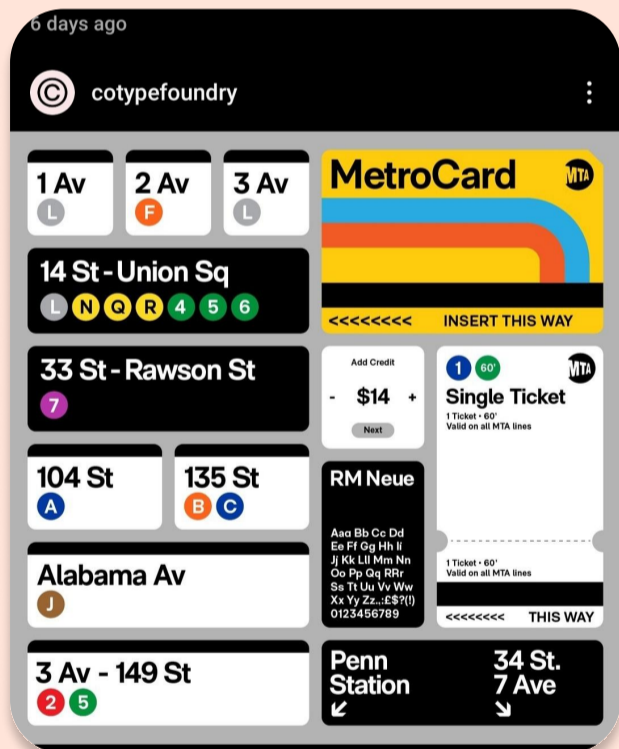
6 days ago

cotypefoundry

1 Av
L

2 Av
F

3 Av
L

MetroCard
MTA
<<<<<<<<< INSERT THIS WAY

14 St - Union Sq
L N Q R 4 5 6

33 St - Rawson St
7

Add Credit
- $14 +
Next

1 60'
MTA
Single Ticket
1 Ticket • 60'
Valid on all MTA lines

1 Ticket • 60'
Valid on all MTA lines
<<<<<<<<< THIS WAY

104 St
A

135 St
B C

RM Neue
Aaa Bb Cc Dd Ee Ff Gg Hh Ii Jj Kk Lll Mm Nn Oo Pp Qq RRr Ss Tt Uu Vv Ww Xx Yy Zz.,:£$?(!) 0123456789

Alabama Av
J

3 Av - 149 St
2 5

Penn Station
↙

34 St. 7 Ave
↘